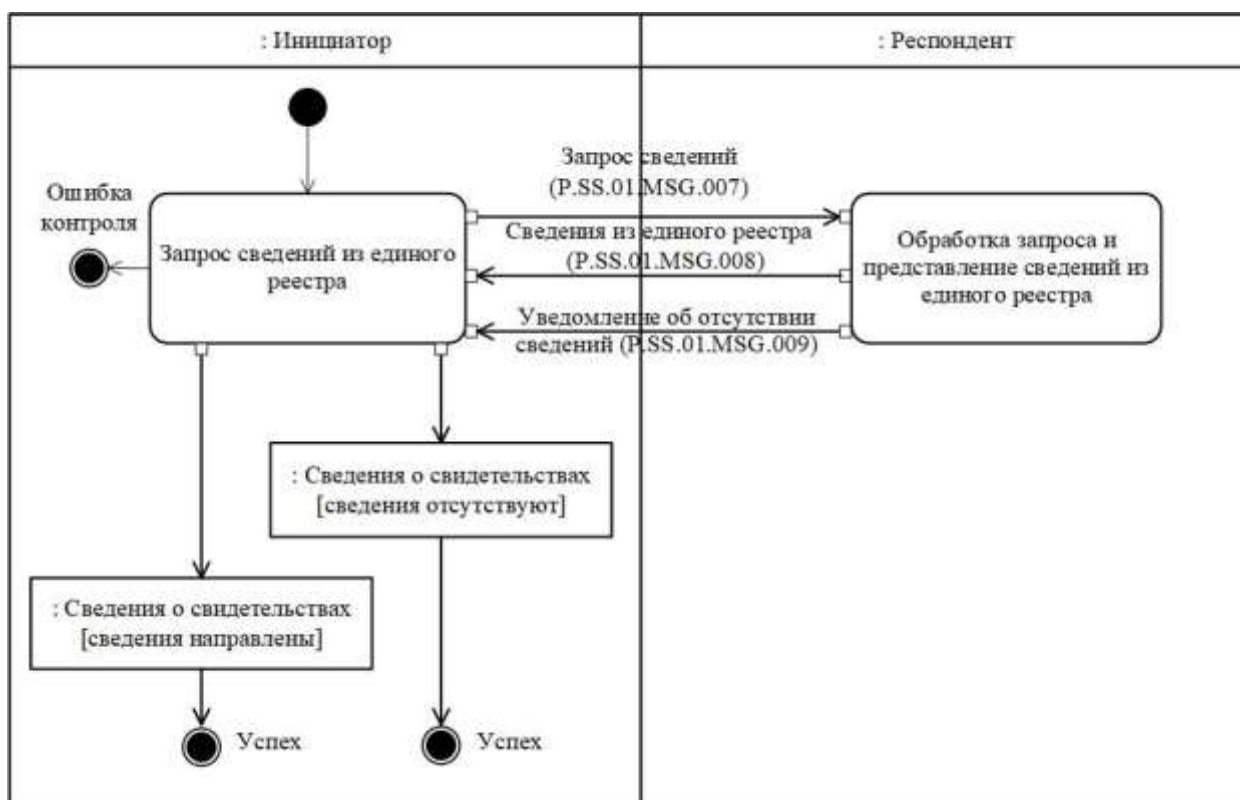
: Инициатор

: Респондент

Ошибка контроля

Запрос сведений из единого реестра

Запрос сведений (P.SS.01.MSG.007)

Сведения из единого реестра (P.SS.01.MSG.008)

Уведомление об отсутствии сведений (P.SS.01.MSG.009)

Обработка запроса и представление сведений из единого реестра

: Сведения о свидетельствах [сведения отсутствуют]

: Сведения о свидетельствах [сведения направлены]

Успех

Успех